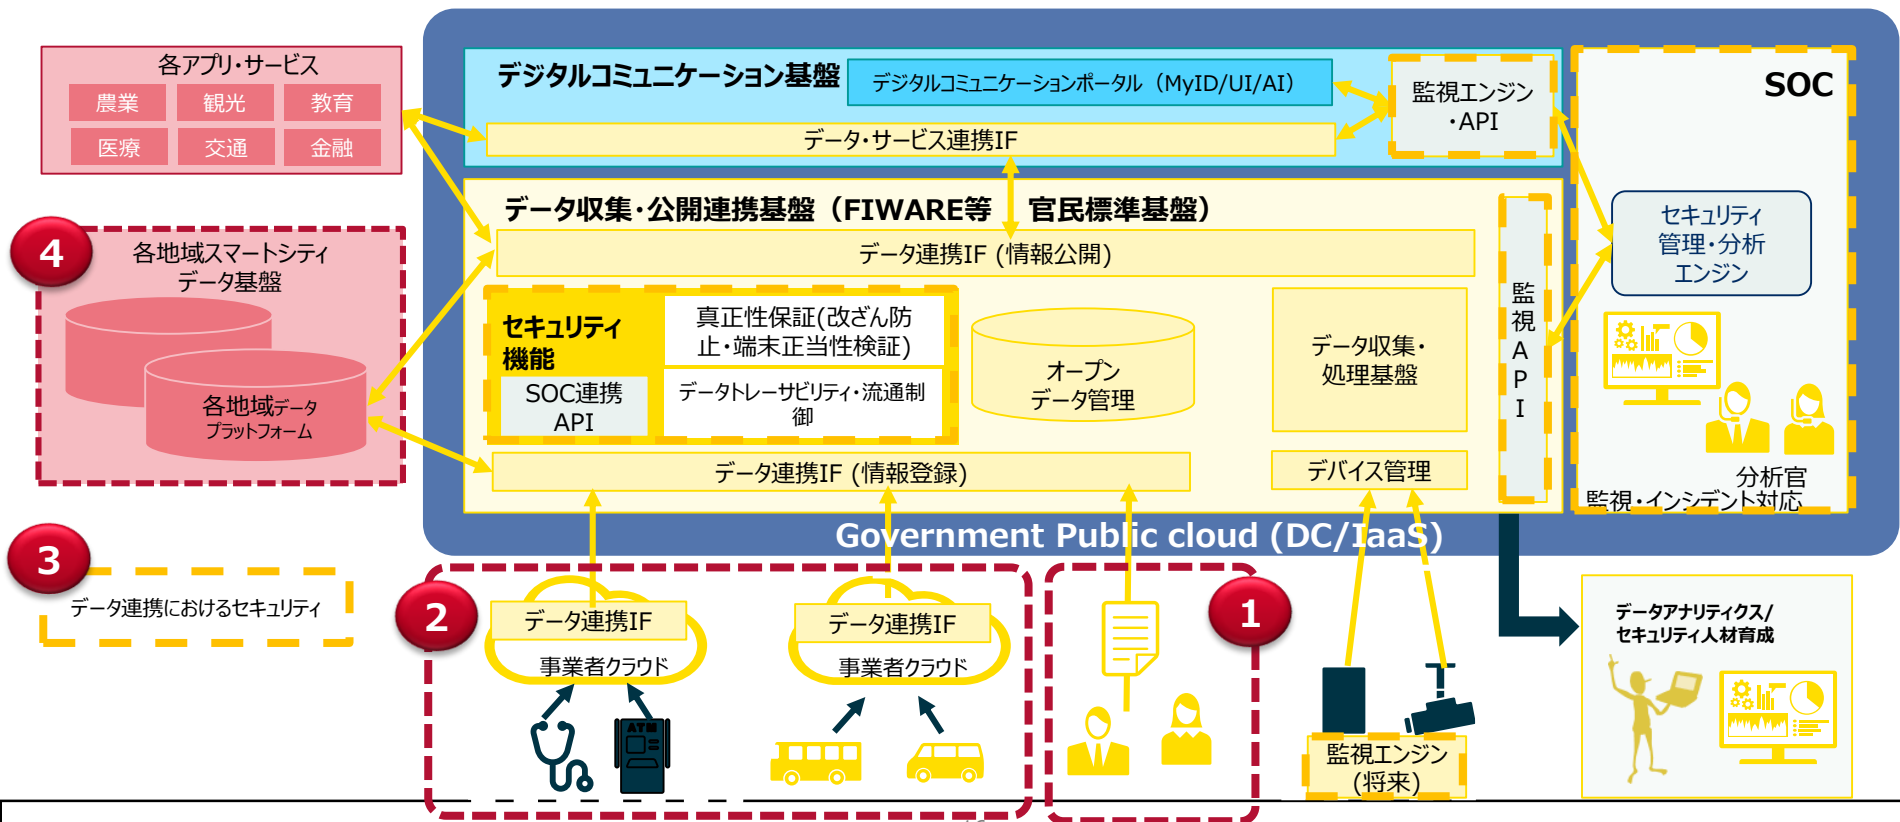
各アプリ・サービス

農業 観光 教育

医療 交通 金融

4

各地域スマートシティ
データ基盤

各地域データ
プラットフォーム

3

データ連携におけるセキュリティ

デジタルコミュニケーション基盤

デジタルコミュニケーションポータル（MyID/UI/AI）

データ・サービス連携IF

監視エンジン
・API

SOC

データ収集・公開連携基盤（FIWARE等 官民標準基盤）

データ連携IF（情報公開）

セキュリティ
機能

真正性保証(改ざん防止・端末正当性検証)

SOC連携
API

データトレーサビリティ・流通制御

オープン
データ管理

データ収集・
処理基盤

監
視
A
P
I

データ連携IF（情報登録）

デバイス管理

セキュリティ
管理・分析
エンジン

分析官

監視・インシデント対応

Government Public cloud (DC/IaaS)

2

データ連携IF

事業者クラウド

データ連携IF

事業者クラウド

1

監視エンジン
(将来)

データアナリティクス/
セキュリティ人材育成